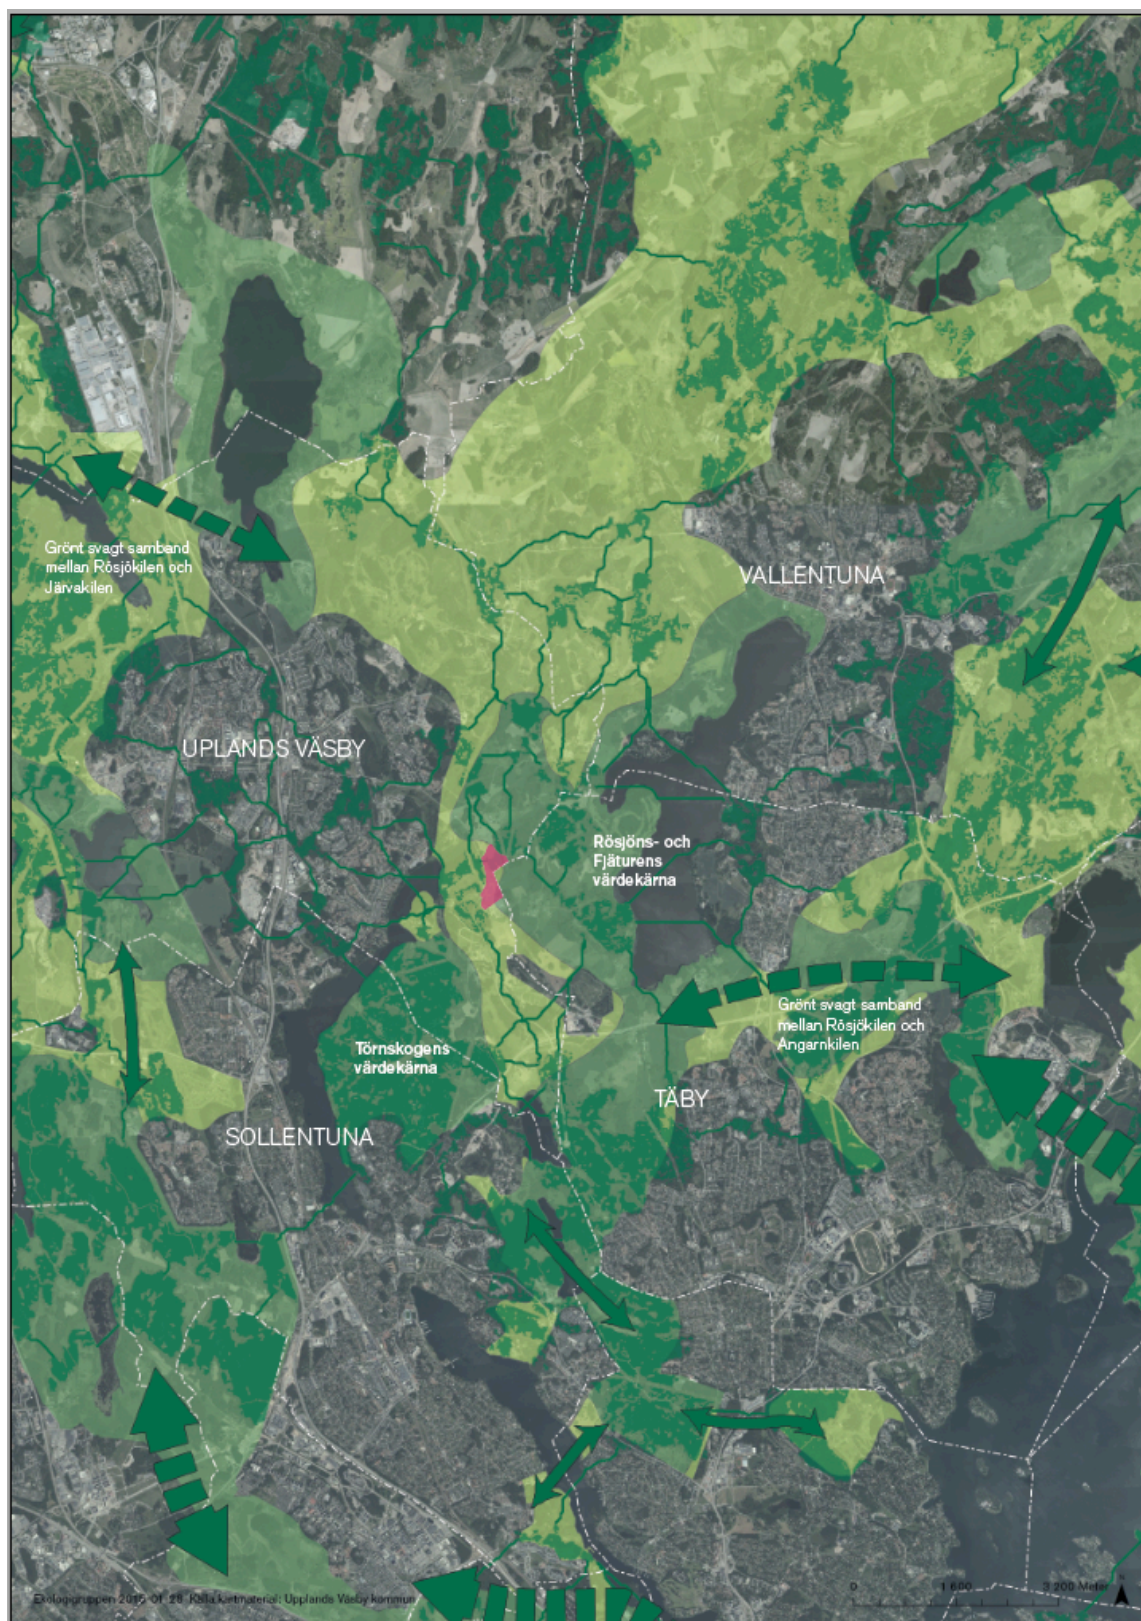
Grönt svagt samband mellan Rösjökilen och Järvakilen

VALLENTUNA

UPLANDS VÄSBY

Rösjöns- och Fjäturens värdekärna

Grönt svagt samband mellan Rösjökilen och Angarnkilen

Törnskogens värdekärna

TÄBY

SOLLENTUNA

Ekologigruppen 2015-01-28 Källa kartmaterial: Upplands Väsby kommun

0 1 600 3 200 Meter